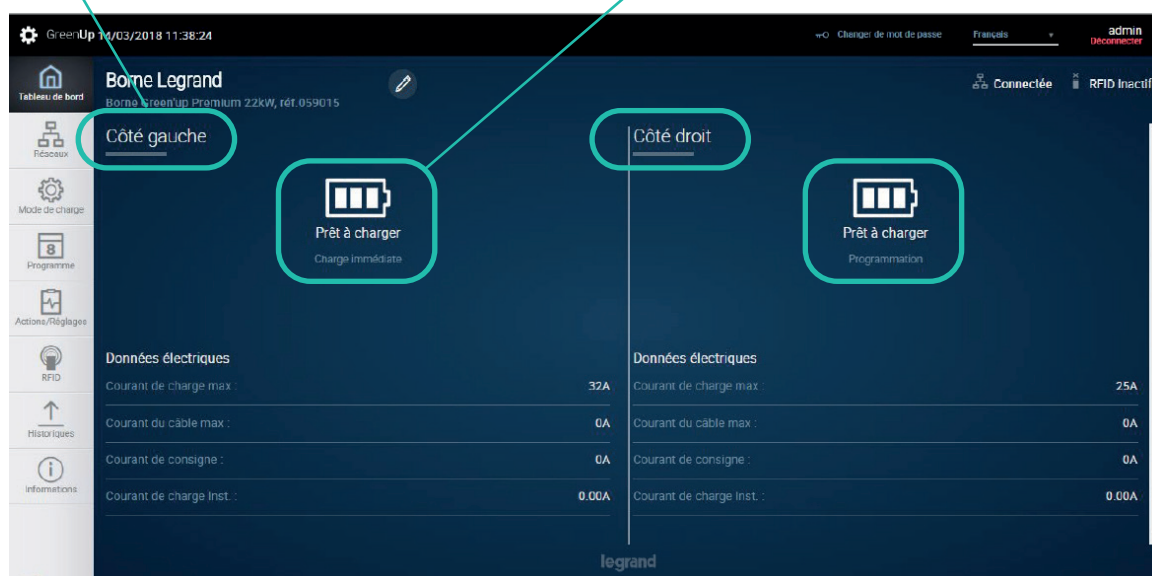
GreenUp 14/03/2018 11:38:24

Changer de mot de passe

Français

admin
Déconnecter

Tableau de bord

Réseaux

Mode de charge

8
Programme

Actions/Réglages

RFID

Historiques

Informations

Borne Legrand
Borne Green'up Premium 22kW, réf.059015

Connectée

RFID Inactif

Côté gauche

Prêt à charger
Charge immédiate

Données électriques

| | |
|---|---|
| Courant de charge max : | 32A |
| Courant du câble max : | 0A |
| Courant de consigne : | 0A |
| Courant de charge Inst. : | 0.00A |

Côté droit

Prêt à charger
Programmation

Données électriques

| | |
|---|---|
| Courant de charge max : | 25A |
| Courant du câble max : | 0A |
| Courant de consigne : | 0A |
| Courant de charge Inst. : | 0.00A |

legrand